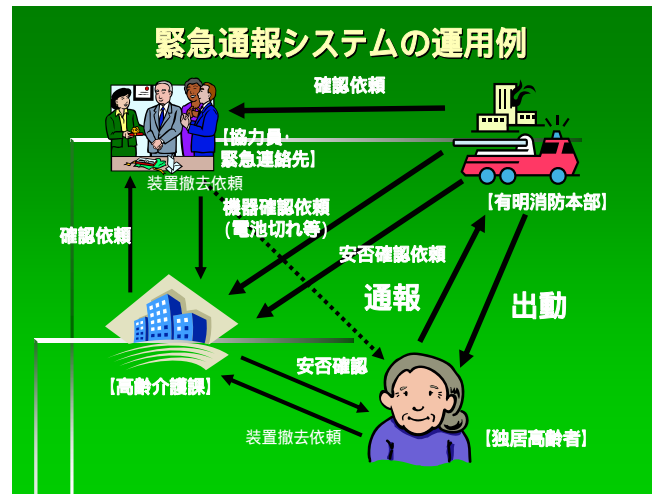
緊急通報システムの運用例

確認依頼

【協力員・緊急連絡先】

装置撤去依頼

【有明消防本部】

確認依頼

機器確認依頼
(電池切れ等)

安否確認依頼

通報

出動

【高齢介護課】

安否確認

装置撤去依頼

【独居高齢者】